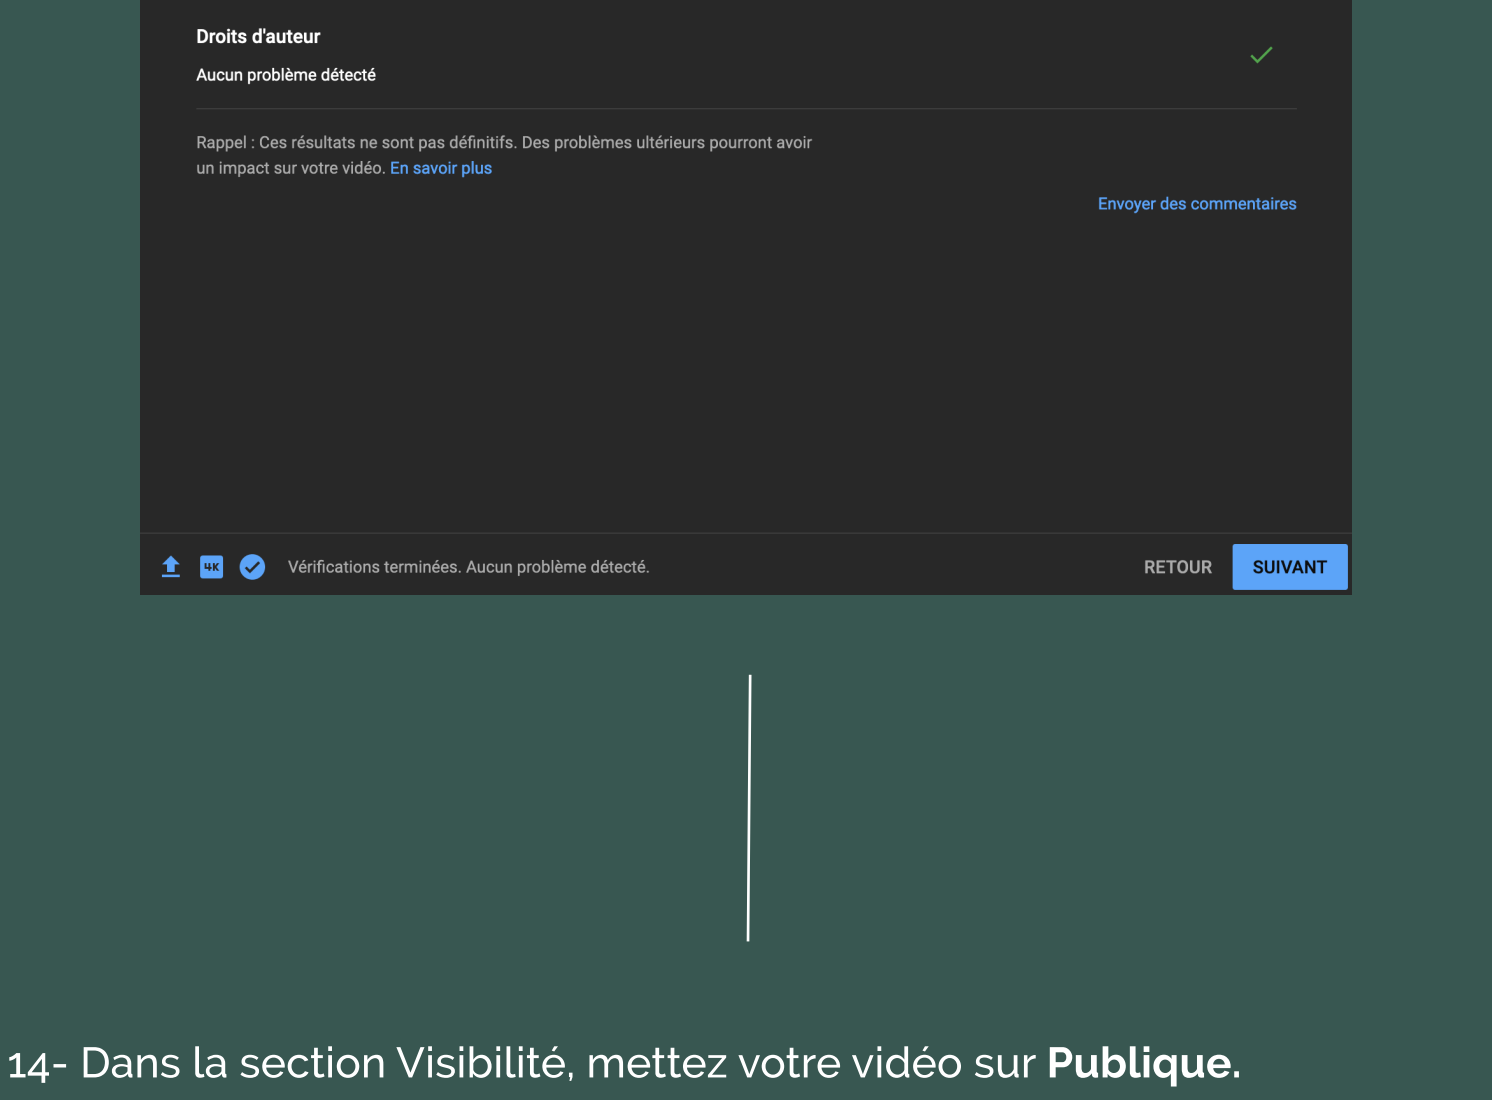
Droits d'auteur

Aucun problème détecté

Rappel : Ces résultats ne sont pas définitifs. Des problèmes ultérieurs pourront avoir un impact sur votre vidéo. En savoir plus

Envoyer des commentaires

4K

Vérifications terminées. Aucun problème détecté.

RETOUR

SUIVANT

14- Dans la section Visibilité, mettez votre vidéo sur **Publique.**